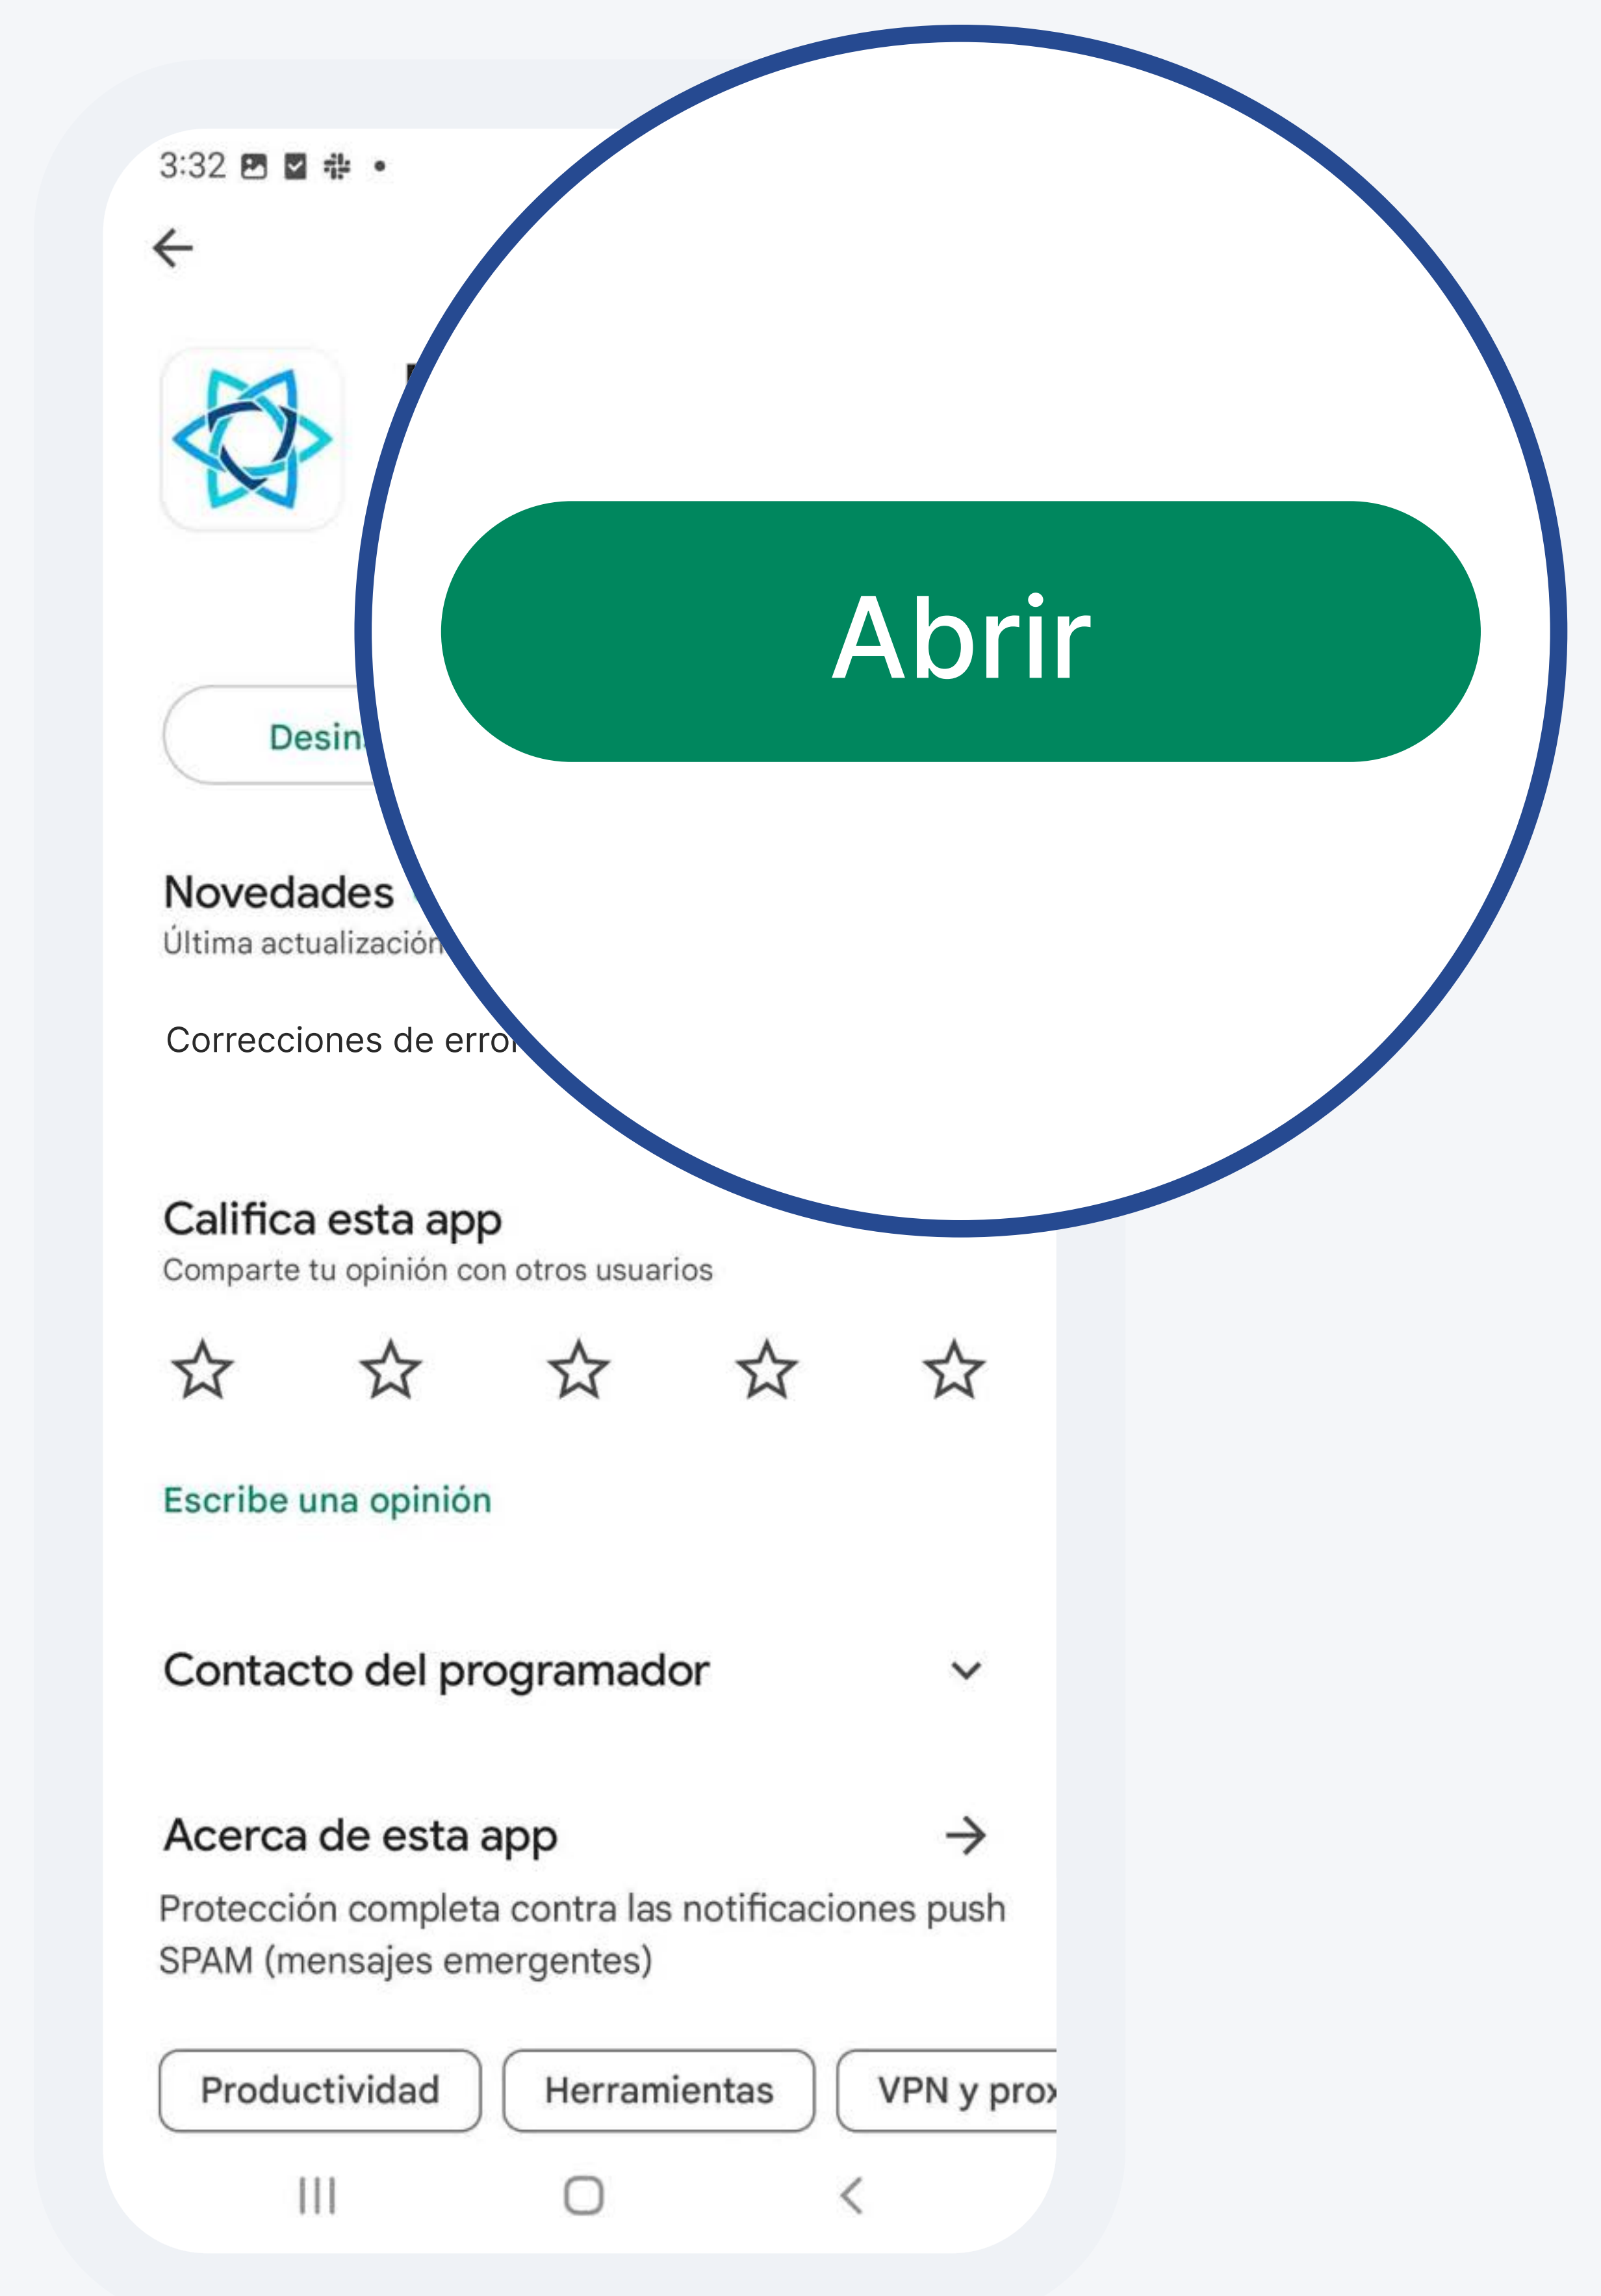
3:32

Abrir

Desin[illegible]

Novedades
Última actualización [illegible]

Correcciones de error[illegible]

Califica esta app
Comparte tu opinión con otros usuarios

Escribe una opinión

Contacto del programador

Acerca de esta app
Protección completa contra las notificaciones push SPAM (mensajes emergentes)

Productividad
Herramientas
VPN y pro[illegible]